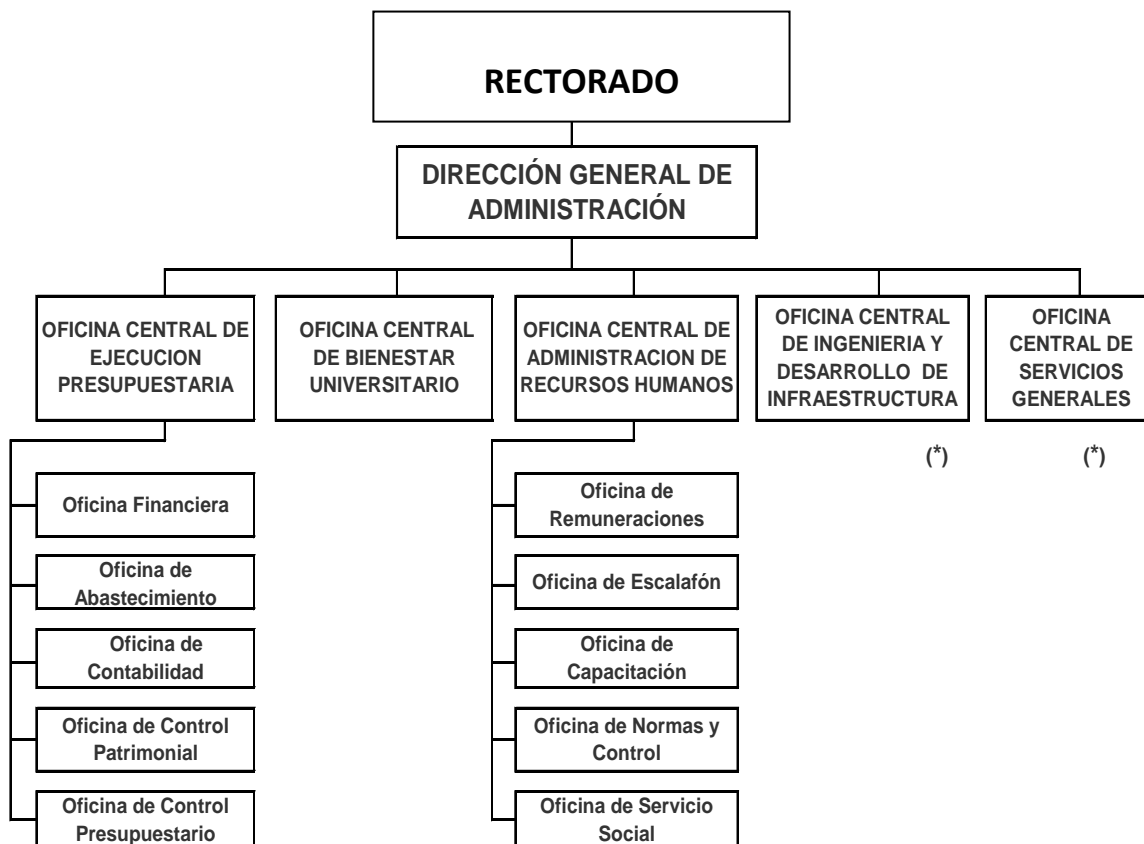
RECTORADO

DIRECCIÓN GENERAL DE ADMINISTRACIÓN

OFICINA CENTRAL DE EJECUCION PRESUPUESTARIA

OFICINA CENTRAL DE BIENESTAR UNIVERSITARIO

OFICINA CENTRAL DE ADMINISTRACION DE RECURSOS HUMANOS

OFICINA CENTRAL DE INGENIERIA Y DESARROLLO DE INFRAESTRUCTURA

OFICINA CENTRAL DE SERVICIOS GENERALES

(*)

(*)

Oficina Financiera

Oficina de Abastecimiento

Oficina de Contabilidad

Oficina de Control Patrimonial

Oficina de Control Presupuestario

Oficina de Remuneraciones

Oficina de Escalafón

Oficina de Capacitación

Oficina de Normas y Control

Oficina de Servicio Social